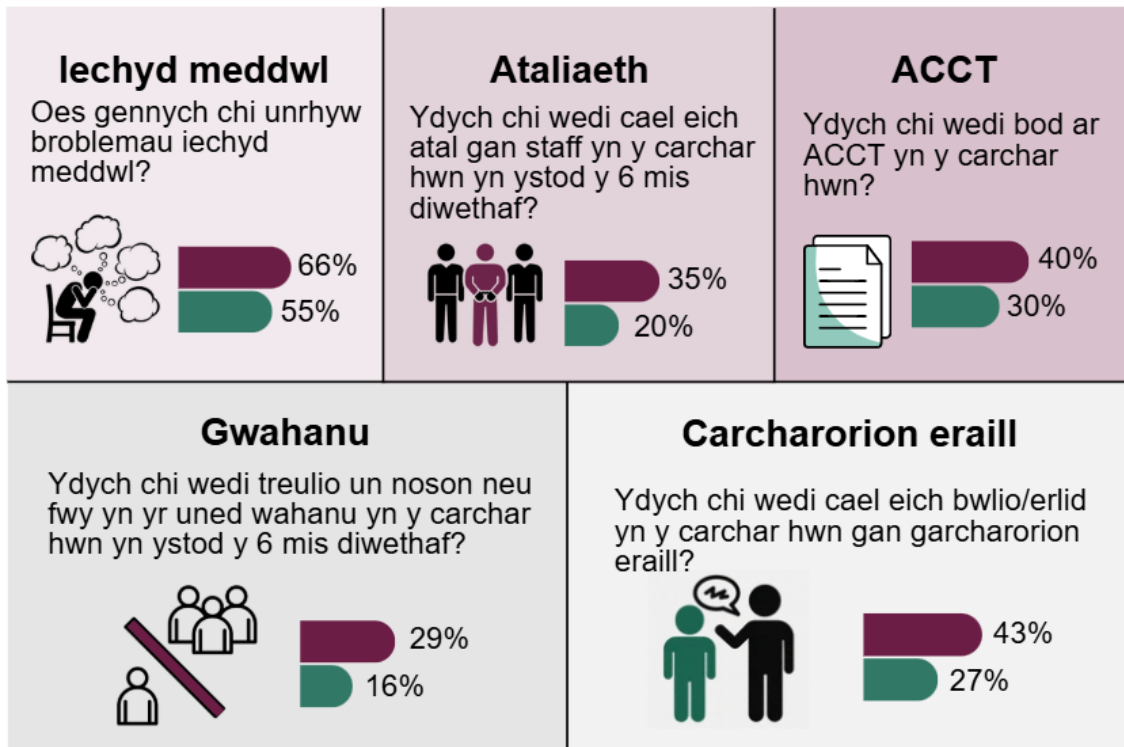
Iechyd meddwl

Oes gennych chi unrhyw broblemau iechyd meddwl?

66%
55%

Ataliaeth

Ydych chi wedi cael eich atal gan staff yn y carchar hwn yn ystod y 6 mis diwethaf?

35%
20%

ACCT

Ydych chi wedi bod ar ACCT yn y carchar hwn?

40%
30%

Gwahanu

Ydych chi wedi treulio un noson neu fwy yn yr uned wahanu yn y carchar hwn yn ystod y 6 mis diwethaf?

29%
16%

Carcharorion eraill

Ydych chi wedi cael eich bwlio/erlid yn y carchar hwn gan garcharorion eraill?

43%
27%